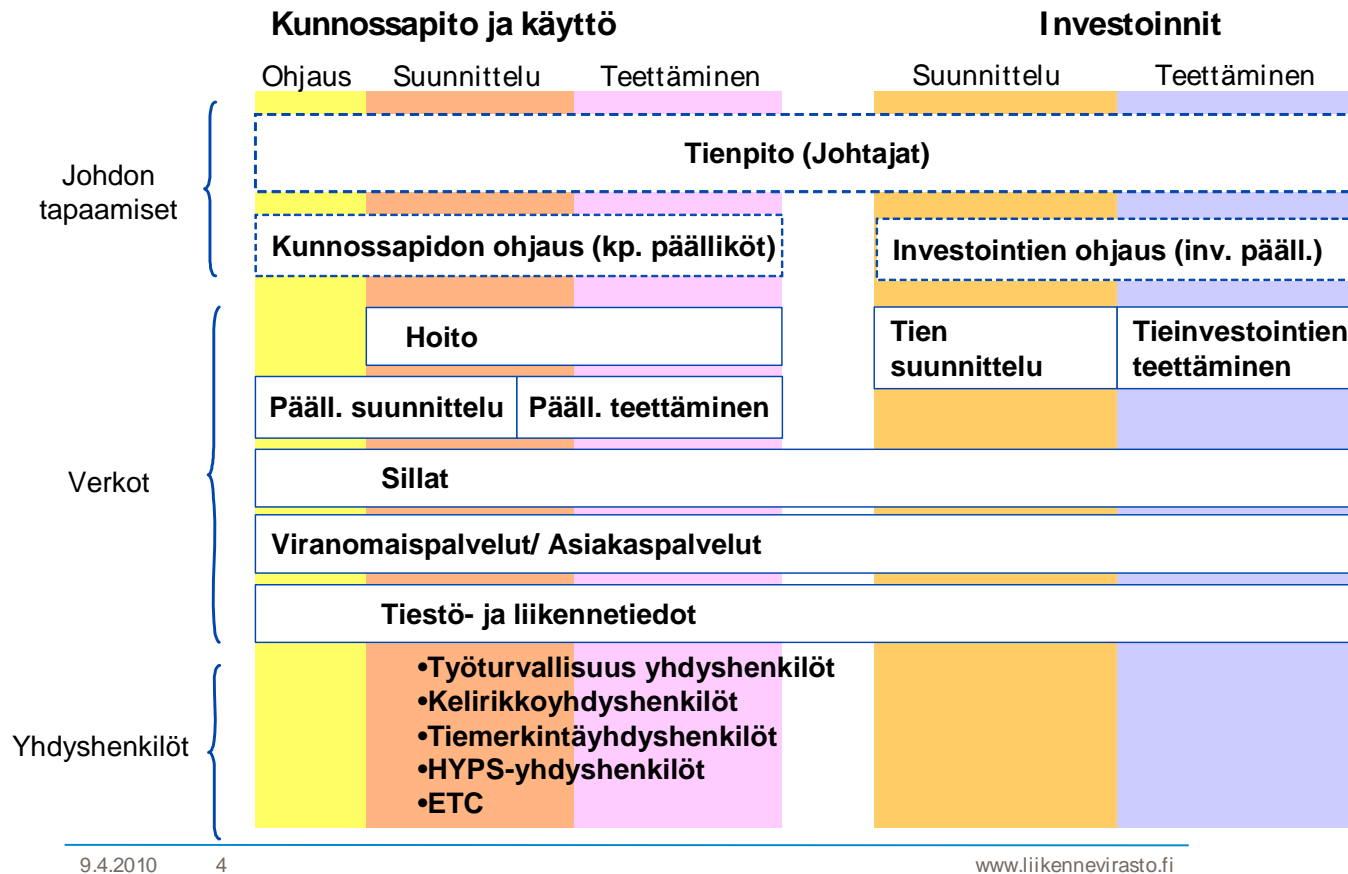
Kunnossapito ja käyttö

Investoinnit

Ohjaus Suunnittelu Teettäminen

Suunnittelu Teettäminen

Johdon tapaamiset

Tienpito (Johtajat)

Kunnossapidon ohjaus (kp. päälliköt)

Investointien ohjaus (inv. pääll.)

Verkot

Hoito

Tien suunnittelu

Tieinvestointien teettäminen

Pääll. suunnittelu

Pääll. teettäminen

Sillat

Viranomaispalvelut/ Asiakaspalvelut

Tiestö- ja liikennetiedot

Yhdyshenkilöt

•Työturvallisuus yhdyshenkilöt
•Kelirikkoyhdyshenkilöt
•Tiemerkintäyhdyshenkilöt
•HYPS-yhdyshenkilöt
•ETC

9.4.2010 4

www.liikennevirasto.fi